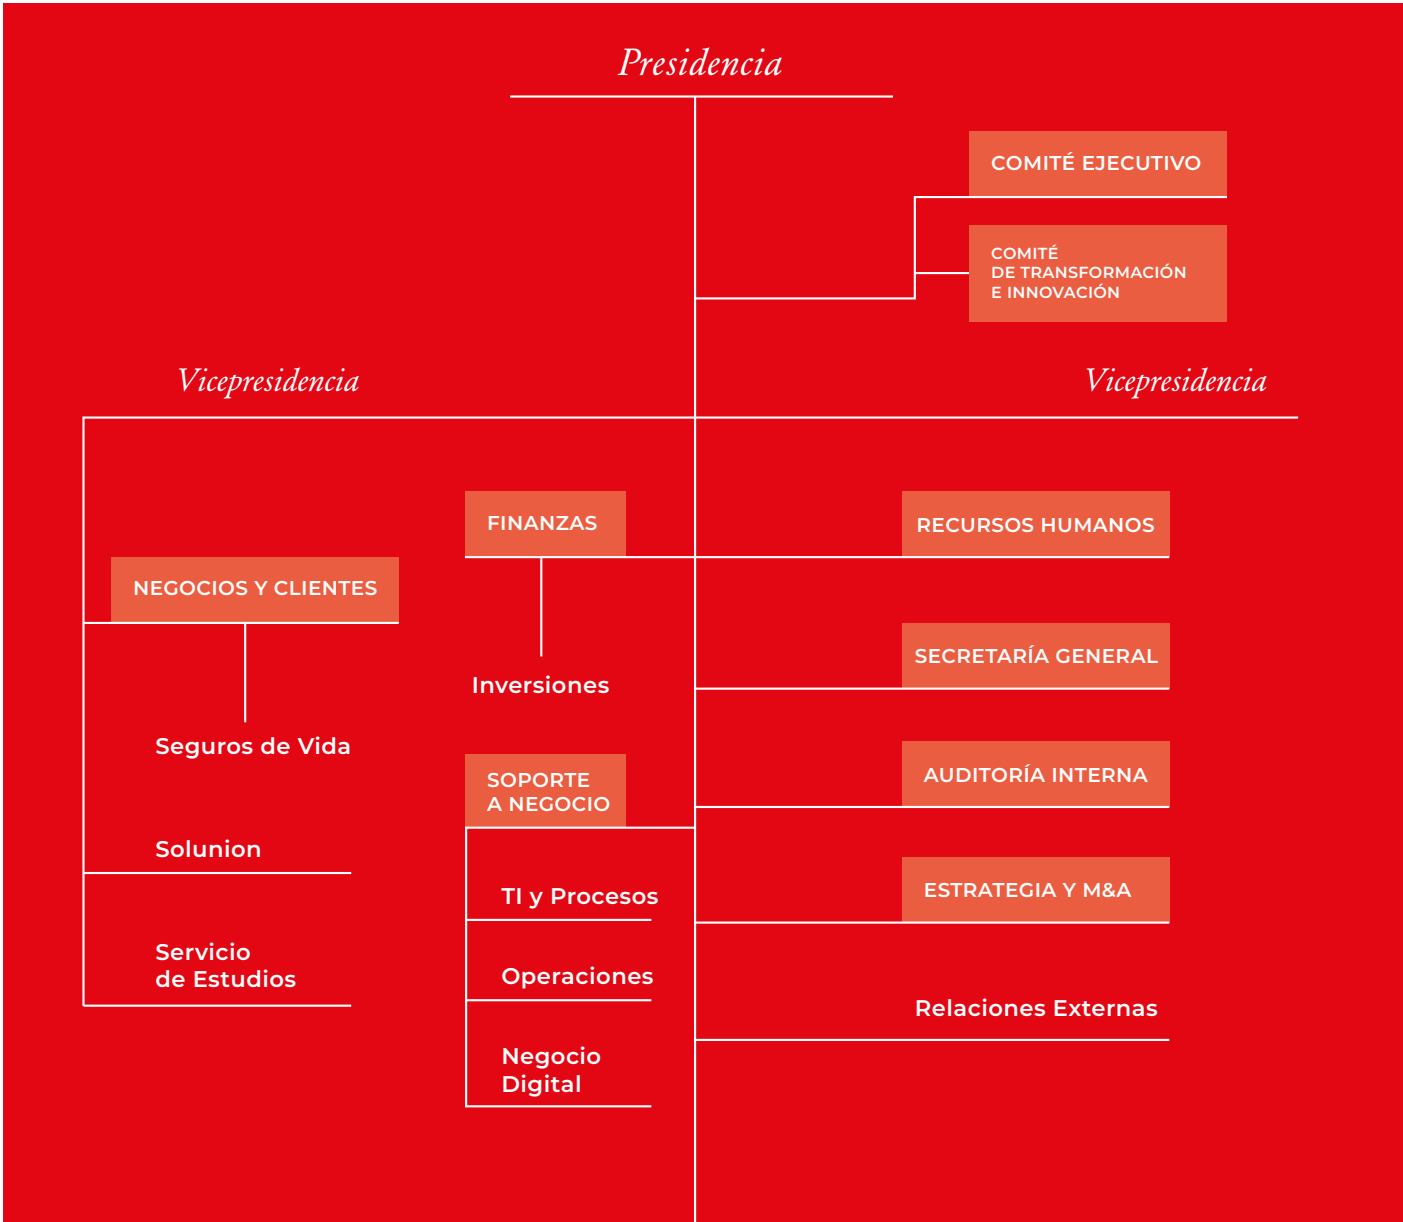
Presidencia

COMITÉ EJECUTIVO

COMITÉ
DE TRANSFORMACIÓN
E INNOVACIÓN

Vicepresidencia

Vicepresidencia

FINANZAS

Inversiones

NEGOCIOS Y CLIENTES

Seguros de Vida

Solunion

Servicio
de Estudios

SOPORTE
A NEGOCIO

TI y Procesos

Operaciones

Negocio
Digital

RECURSOS HUMANOS

SECRETARÍA GENERAL

AUDITORÍA INTERNA

ESTRATEGIA Y M&A

Relaciones Externas